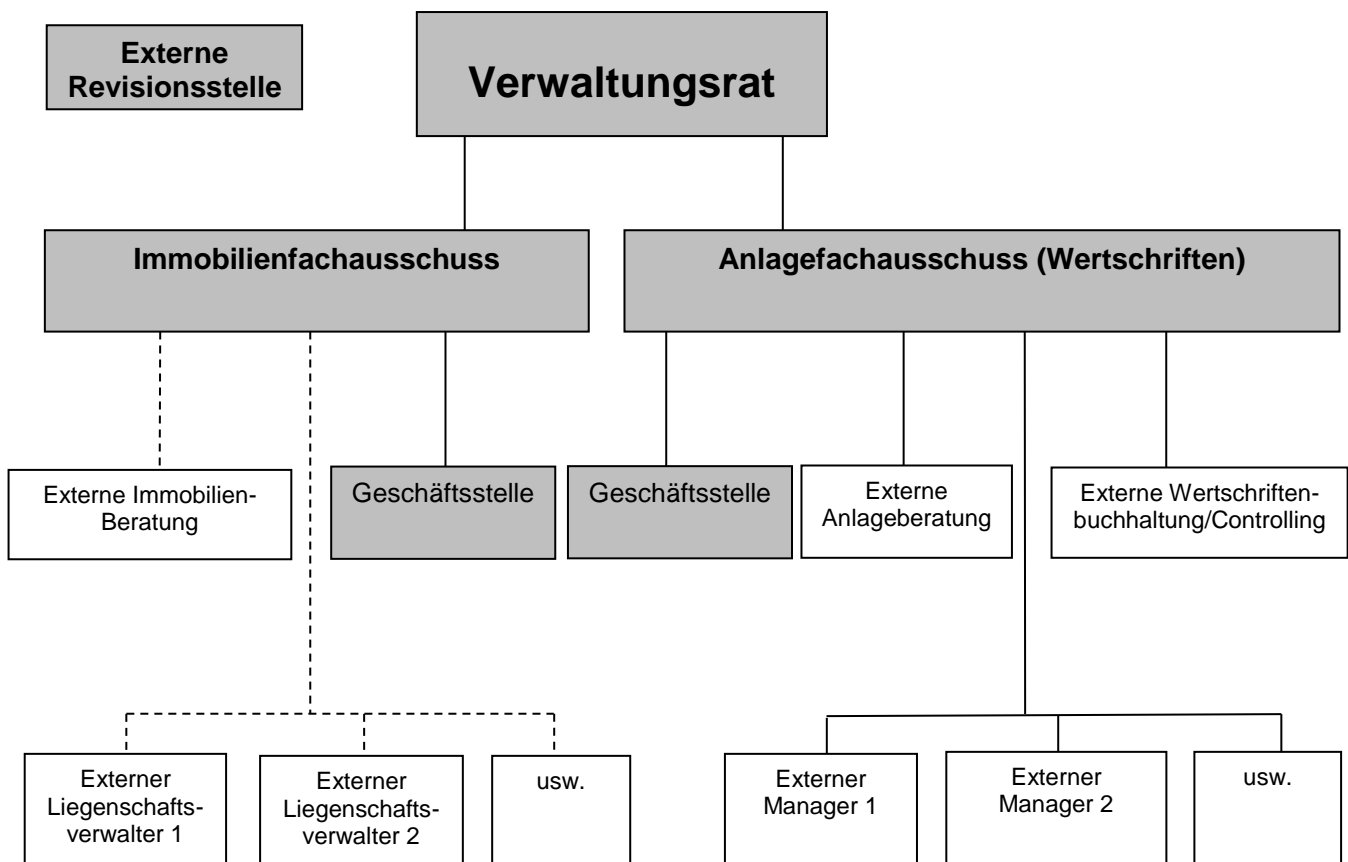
Externe Revisionsstelle

Verwaltungsrat

Immobilienfachausschuss

Anlagefachausschuss (Wertschriften)

Externe Immobilien-Beratung

Geschäftsstelle

Geschäftsstelle

Externe Anlageberatung

Externe Wertschriftenbuchhaltung/Controlling

Externer Liegenschaftsverwalter 1

Externer Liegenschaftsverwalter 2

usw.

Externer Manager 1

Externer Manager 2

usw.